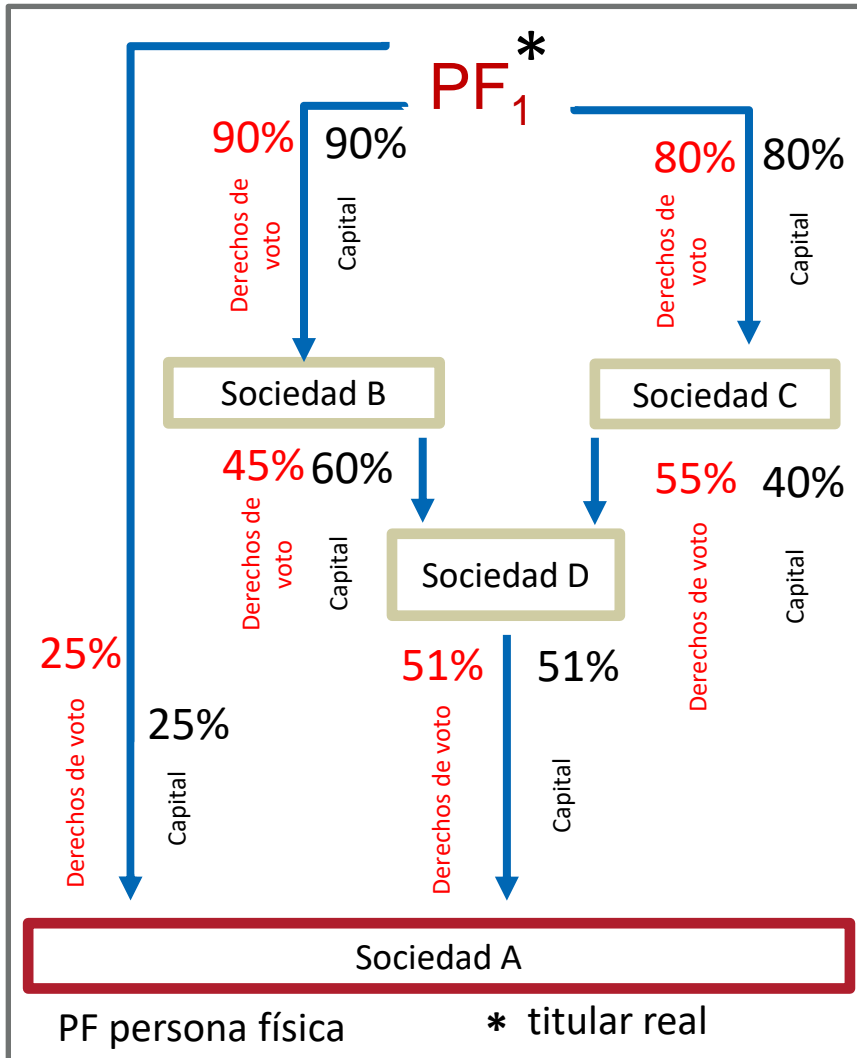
$PF_1$*

90%
Derechos de voto
90%
Capital

80%
Derechos de voto
80%
Capital

Sociedad B

Sociedad C

45%
Derechos de voto
60%
Capital

55%
Derechos de voto
40%
Capital

Sociedad D

25%
Derechos de voto
25%
Capital

51%
Derechos de voto
51%
Capital

Sociedad A

PF persona física
* titular real